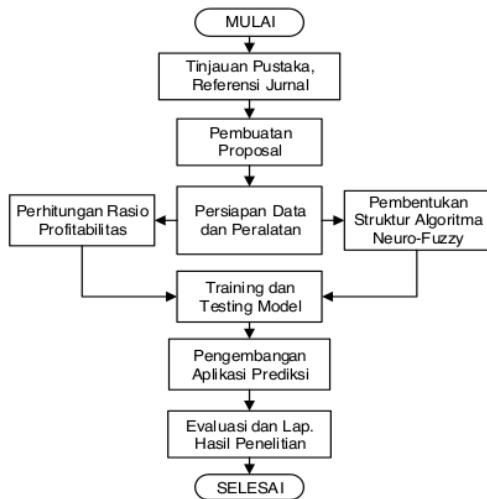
MULAI

Tinjauan Pustaka, Referensi Jurnal

Pembuatan Proposal

Perhitungan Rasio Profitabilitas

Persiapan Data dan Peralatan

Pembentukan Struktur Algoritma Neuro-Fuzzy

Training dan Testing Model

Pengembangan Aplikasi Prediksi

Evaluasi dan Lap. Hasil Penelitian

SELESAI